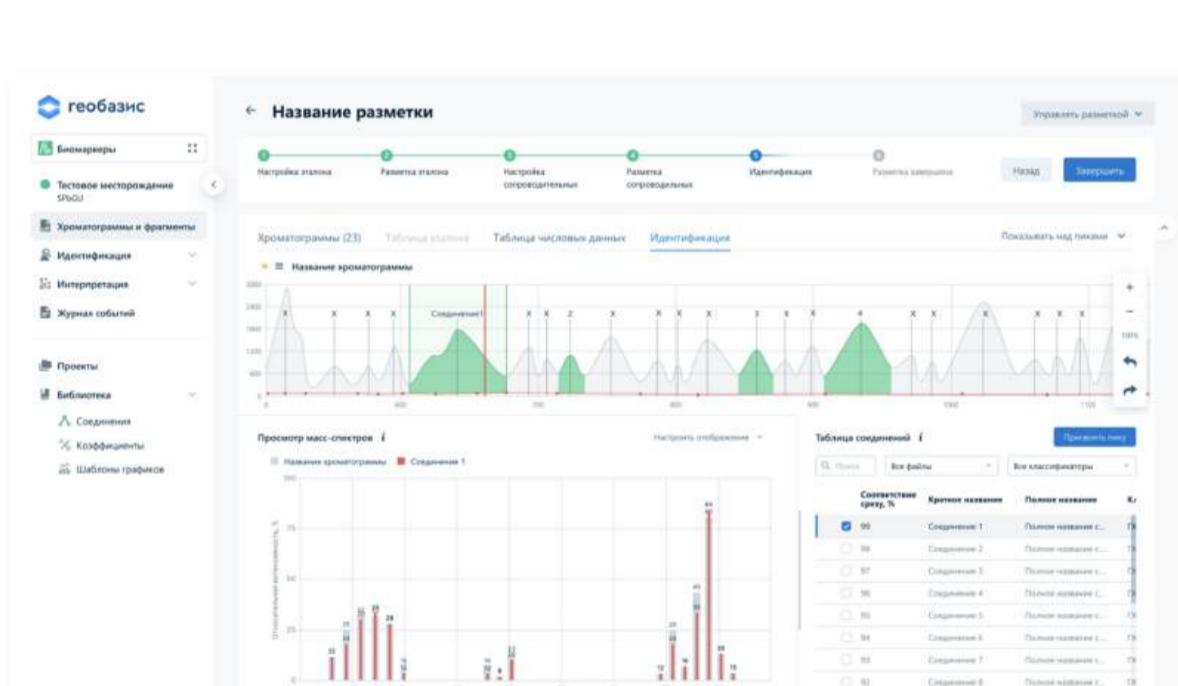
геобазис

Биомаркеры

Тестовое месторождение SPbGU

Хроматограммы и фрагменты

Идентификация

Интерпретация

Журнал событий

Проекты

Библиотека

Соединения

Коэффициенты

Шаблоны графиков

← Название разметки

Управлять разметкой

Настройка эталона

Разметка эталона

Настройка сопроводительных

Разметка сопроводительных

Идентификация

Разметка завершена

Назад

Завершить

Хроматограммы (23)

Таблица эталона

Таблица числовых данных

Идентификация

Показывать над пиками

Название хроматограммы

Соединение1

X X X X X X 2 X X X X 3 X 4 X X X X X

+

−

100%

Просмотр масс-спектров i

Настроить отображение

Название хроматограммы

Соединение 1

100

75

50

25

0

Таблица соединений i

Присвоить пику

Поиск

Все файлы

Все классификаторы

| | Соответствие срезу, % | Краткое название | Полное название | К |
|---|---|---|---|---|
| ☑ | 99 | Соединение 1 | Полное название с... | |
| | 98 | Соединение 2 | Полное название с... | |
| | 97 | Соединение 3 | Полное название с... | |
| | 96 | Соединение 4 | Полное название с... | |
| | 95 | Соединение 5 | Полное название с... | |
| | 94 | Соединение 6 | Полное название с... | |
| | 93 | Соединение 7 | Полное название с... | |
| | 92 | Соединение 8 | Полное название с... | |